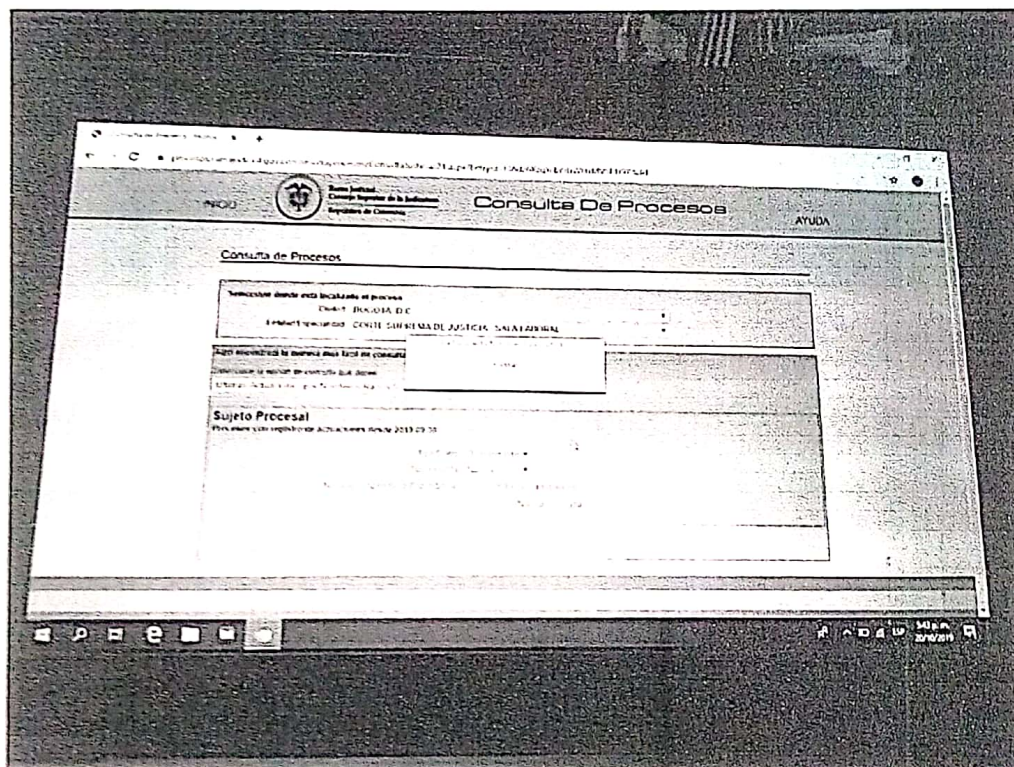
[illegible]

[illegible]

INICIO

Rama Judicial
Consejo Superior de la Judicatura
República de Colombia

Consulta De Procesos

AYUDA

Consulta de Procesos

Seleccione donde esta localizado el proceso

Ciudad: BOGOTA, D.C.

Entidad Especialidad: CORTE SUPREMA DE JUSTICIA - SALA LABORAL

Aquí encontrará la manera mas fácil de consultar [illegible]

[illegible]

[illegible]

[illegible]

Sujeto Procesal

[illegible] registro de actuaciones desde 2013 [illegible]

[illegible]

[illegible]

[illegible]

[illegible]

5:43 p.m.
20/10/2019